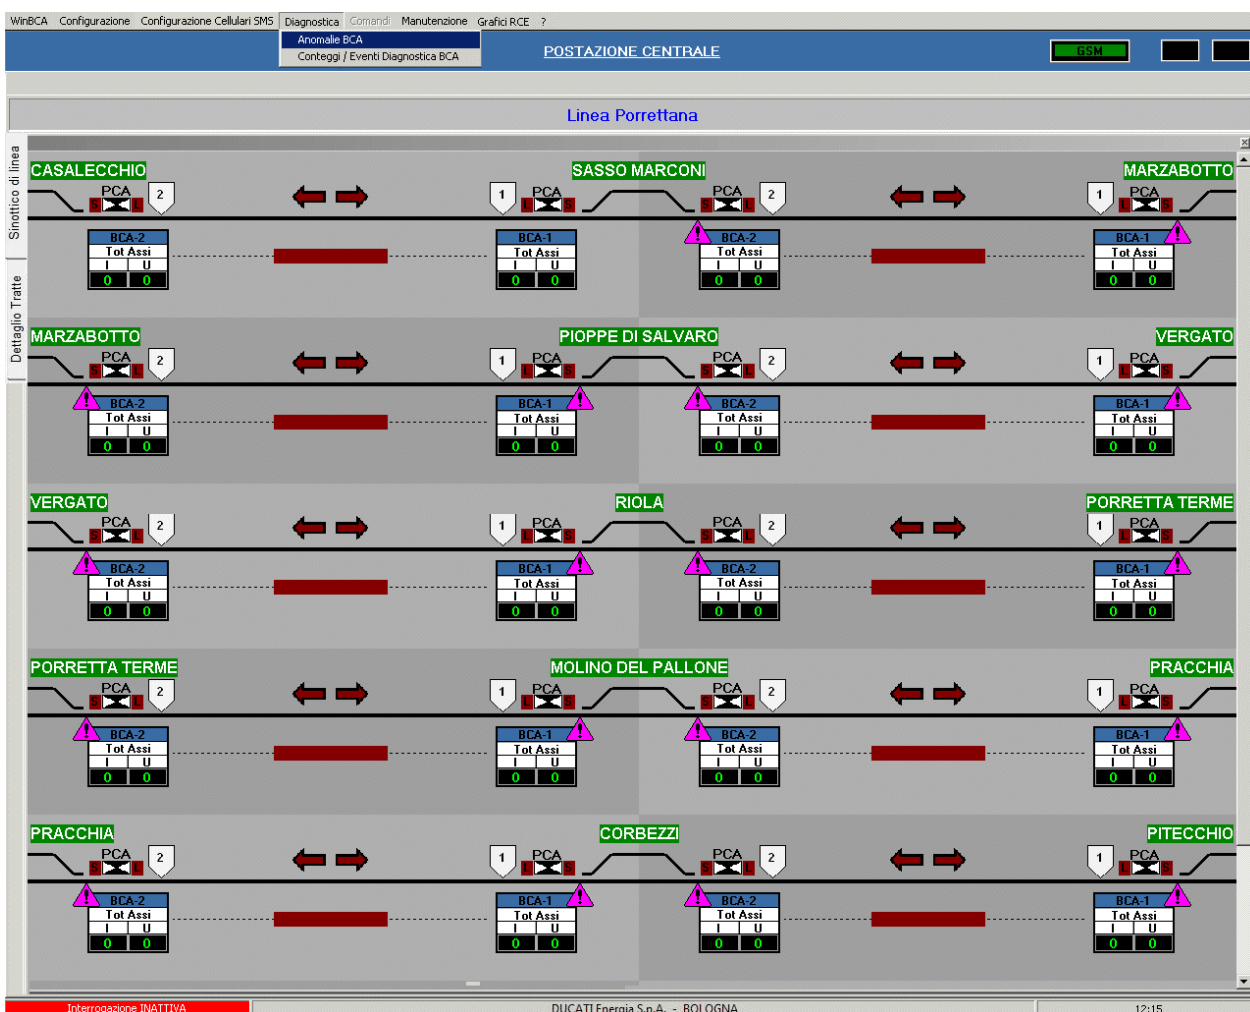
WinBCA Configurazione Configurazione Cellulari SMS Diagnostica Comandi Manutenzione Grafici RCE ?

Anomalie BCA
Conteggi / Eventi Diagnostica BCA

POSTAZIONE CENTRALE

GSM

Linea Porrettana

Sinottico di linea
Dettaglio Tratte

CASALECCHIO
PCA
S L
2
BCA-2
Tot Assi
I U
0 0

1
PCA
L S
BCA-1
Tot Assi
I U
0 0

SASSO MARCONI
PCA
S L
2
BCA-2
Tot Assi
I U
0 0

MARZABOTTO
1
PCA
L S
BCA-1
Tot Assi
I U
0 0

MARZABOTTO
PCA
S L
2
BCA-2
Tot Assi
I U
0 0

PIOPPE DI SALVARO
1
PCA
L S
BCA-1
Tot Assi
I U
0 0

PCA
S L
2
BCA-2
Tot Assi
I U
0 0

VERGATO
1
PCA
L S
BCA-1
Tot Assi
I U
0 0

VERGATO
PCA
S L
2
BCA-2
Tot Assi
I U
0 0

RIOLA
1
PCA
L S
BCA-1
Tot Assi
I U
0 0

PCA
S L
2
BCA-2
Tot Assi
I U
0 0

PORRETTA TERME
1
PCA
L S
BCA-1
Tot Assi
I U
0 0

PORRETTA TERME
PCA
S L
2
BCA-2
Tot Assi
I U
0 0

MOLINO DEL PALLONE
1
PCA
L S
BCA-1
Tot Assi
I U
0 0

PCA
S L
2
BCA-2
Tot Assi
I U
0 0

PRACCHIA
1
PCA
L S
BCA-1
Tot Assi
I U
0 0

PRACCHIA
PCA
S L
2
BCA-2
Tot Assi
I U
0 0

CORBEZZI
1
PCA
L S
BCA-1
Tot Assi
I U
0 0

PCA
S L
2
BCA-2
Tot Assi
I U
0 0

PITECCHIO
1
PCA
L S
BCA-1
Tot Assi
I U
0 0

Interrogazione INATTIVA
DUCATI Energia S.p.A. - BOLOGNA
12:15